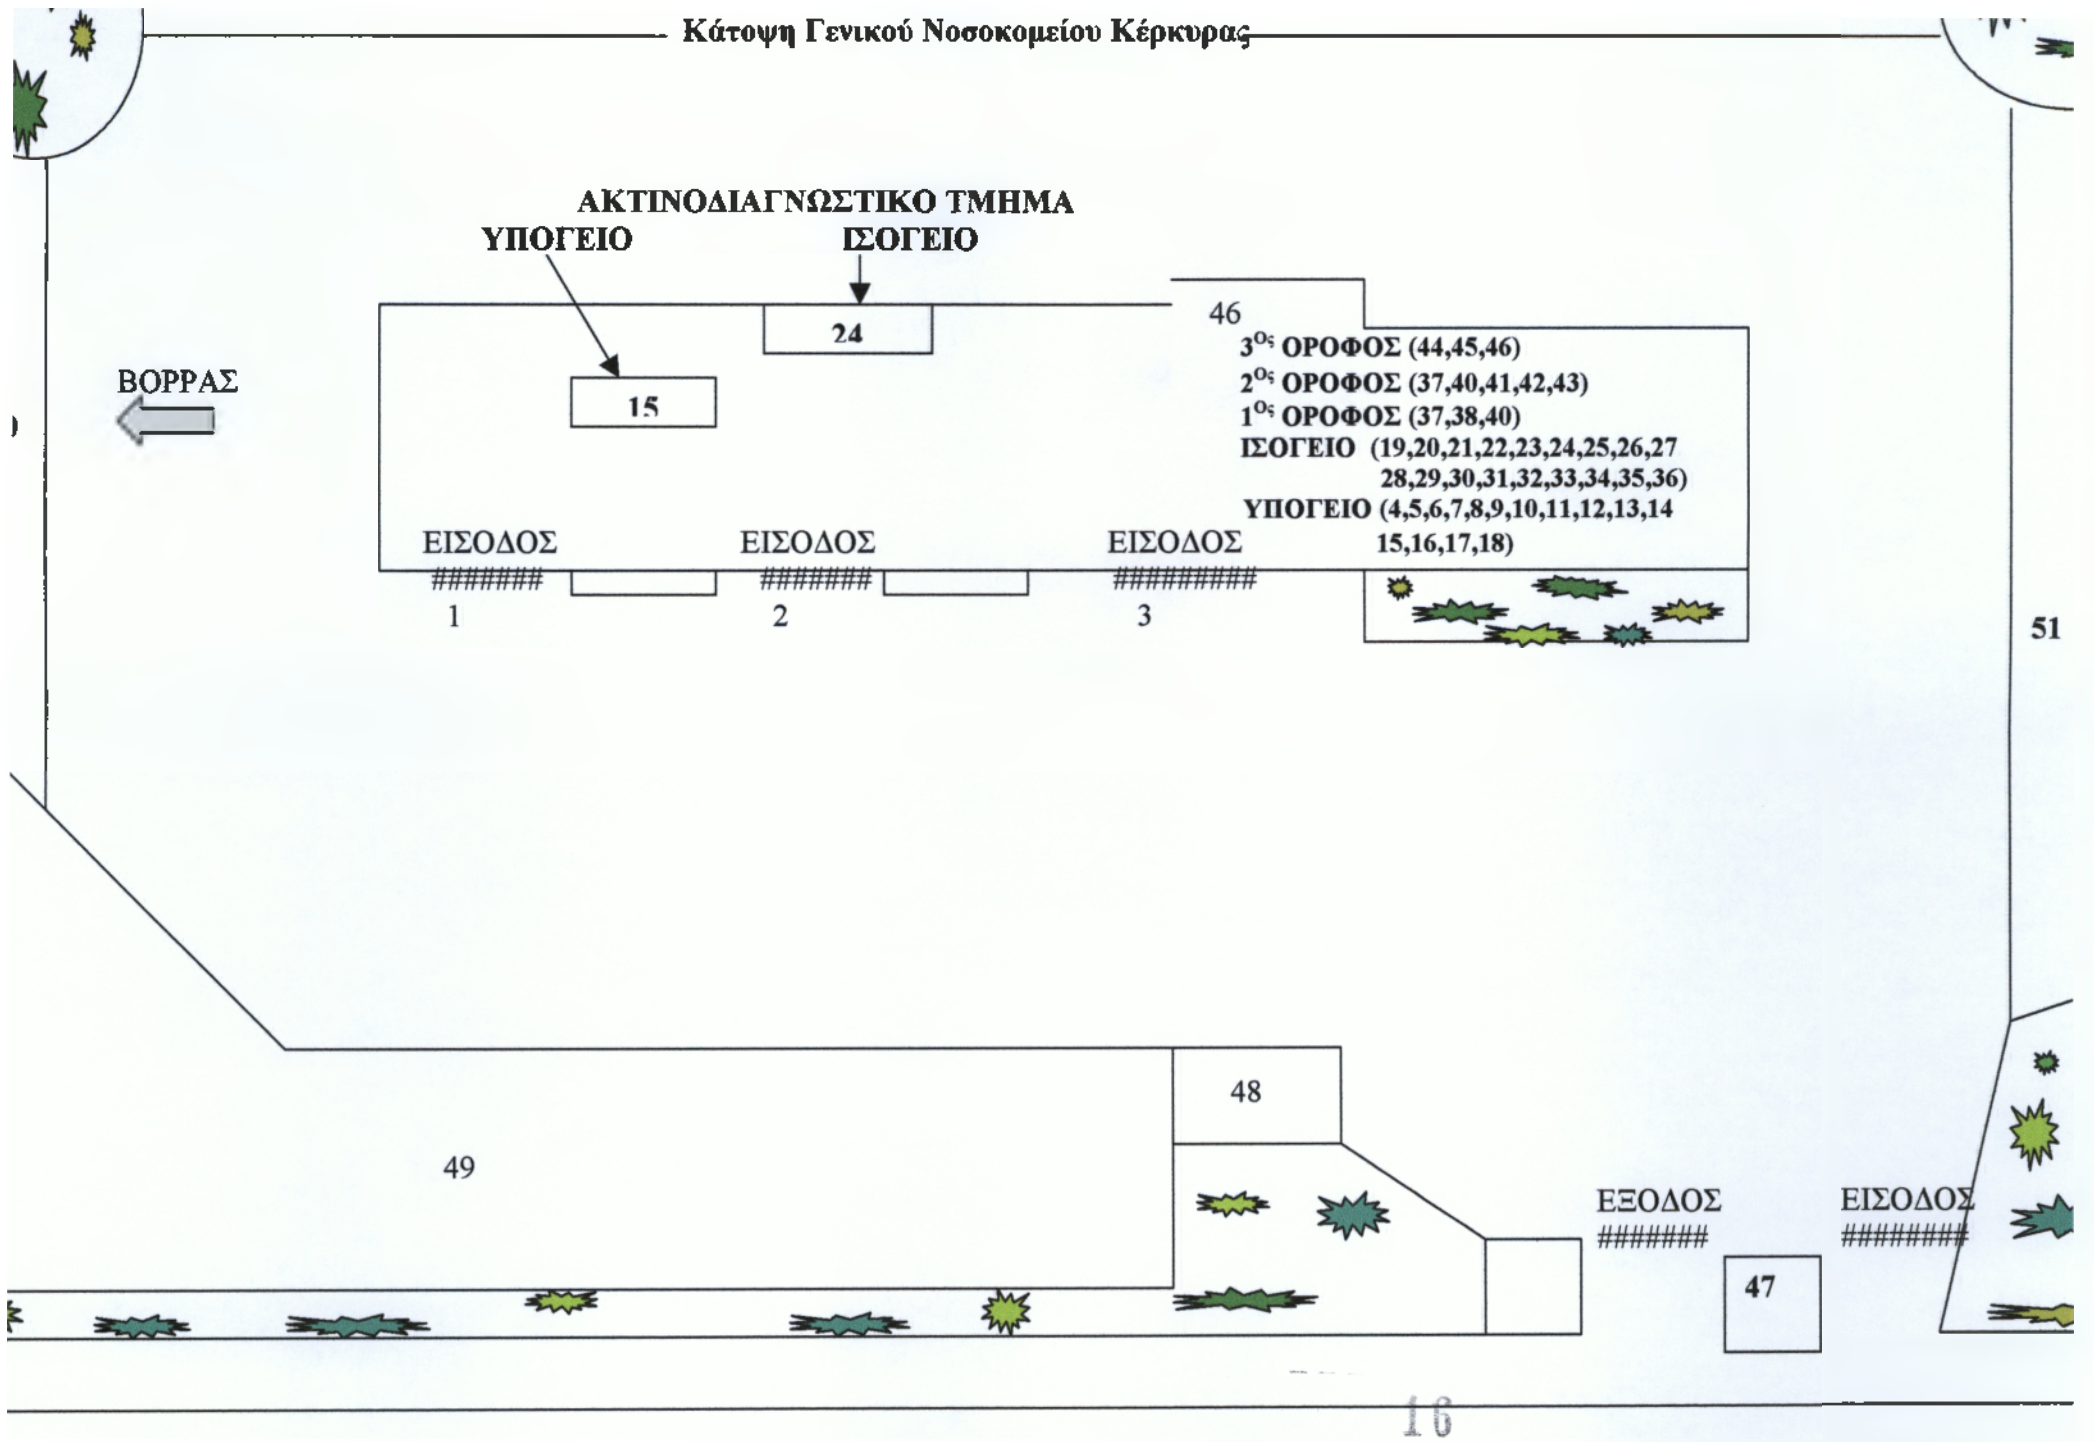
Κάτοψη Γενικού Νοσοκομείου Κέρκυρας

ΑΚΤΙΝΟΔΙΑΓΝΩΣΤΙΚΟ ΤΜΗΜΑ
ΥΠΟΓΕΙΟ
ΙΣΟΓΕΙΟ

24

46

ΒΟΡΡΑΣ

15

$3^{ος}$ ΟΡΟΦΟΣ (44,45,46)
$2^{ος}$ ΟΡΟΦΟΣ (37,40,41,42,43)
$1^{ος}$ ΟΡΟΦΟΣ (37,38,40)
ΙΣΟΓΕΙΟ (19,20,21,22,23,24,25,26,27 28,29,30,31,32,33,34,35,36)
ΥΠΟΓΕΙΟ (4,5,6,7,8,9,10,11,12,13,14 15,16,17,18)

ΕΙΣΟΔΟΣ
#######
1

ΕΙΣΟΔΟΣ
#######
2

ΕΙΣΟΔΟΣ
#########
3

51

48

49

ΕΞΟΔΟΣ
#######

ΕΙΣΟΔΟΣ
#######

47

16